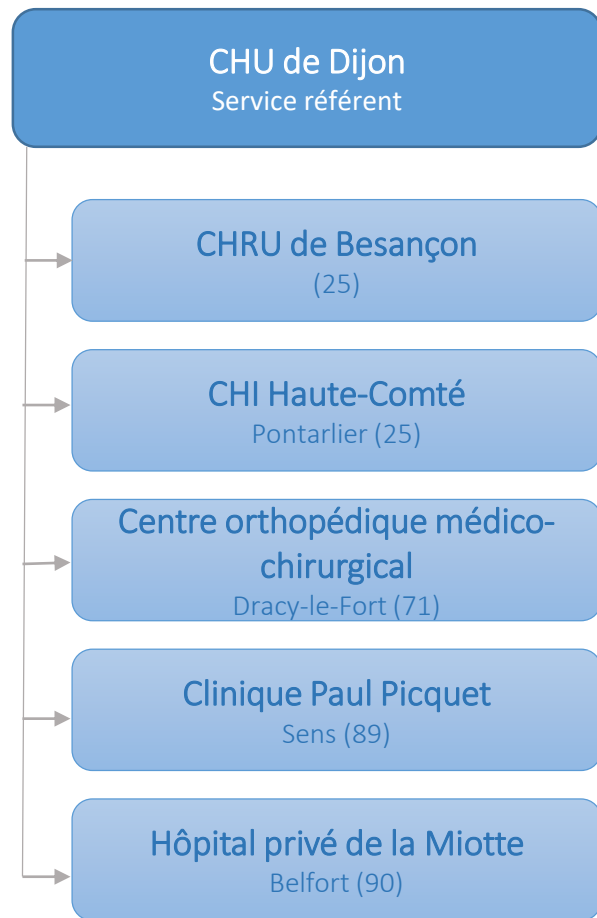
CHU de Dijon
Service référent

CHRU de Besançon
(25)

CHI Haute-Comté
Pontarlier (25)

Centre orthopédique médico-chirurgical
Dracy-le-Fort (71)

Clinique Paul Picquet
Sens (89)

Hôpital privé de la Miotte
Belfort (90)